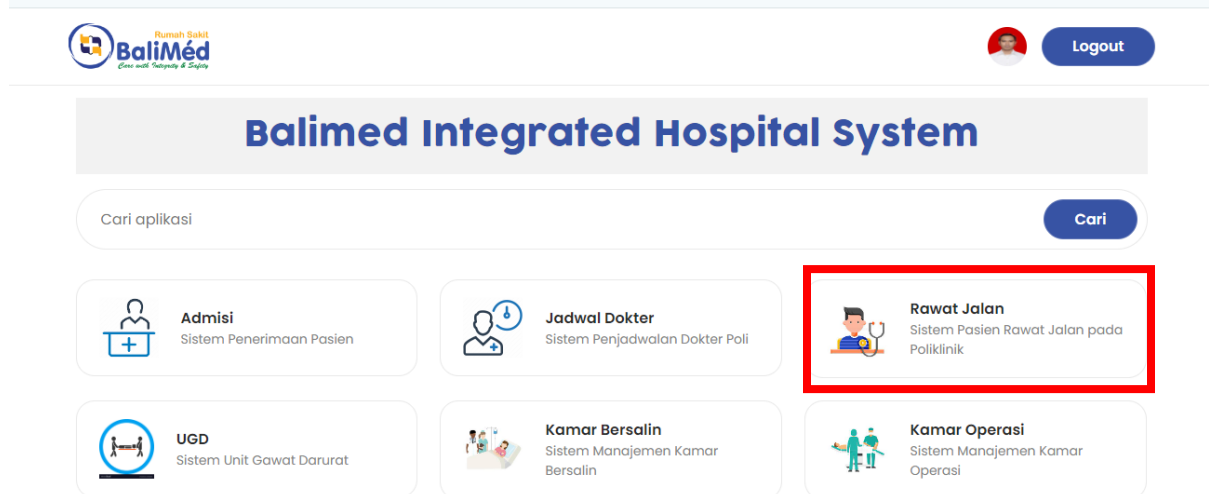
Rumah Sakit
BaliMéd
Care with Integrity & Safety

Logout

Balimed Integrated Hospital System

Cari aplikasi

Cari

Admisi
Sistem Penerimaan Pasien

Jadwal Dokter
Sistem Penjadwalan Dokter Poli

Rawat Jalan
Sistem Pasien Rawat Jalan pada Poliklinik

UGD
Sistem Unit Gawat Darurat

Kamar Bersalin
Sistem Manajemen Kamar Bersalin

Kamar Operasi
Sistem Manajemen Kamar Operasi